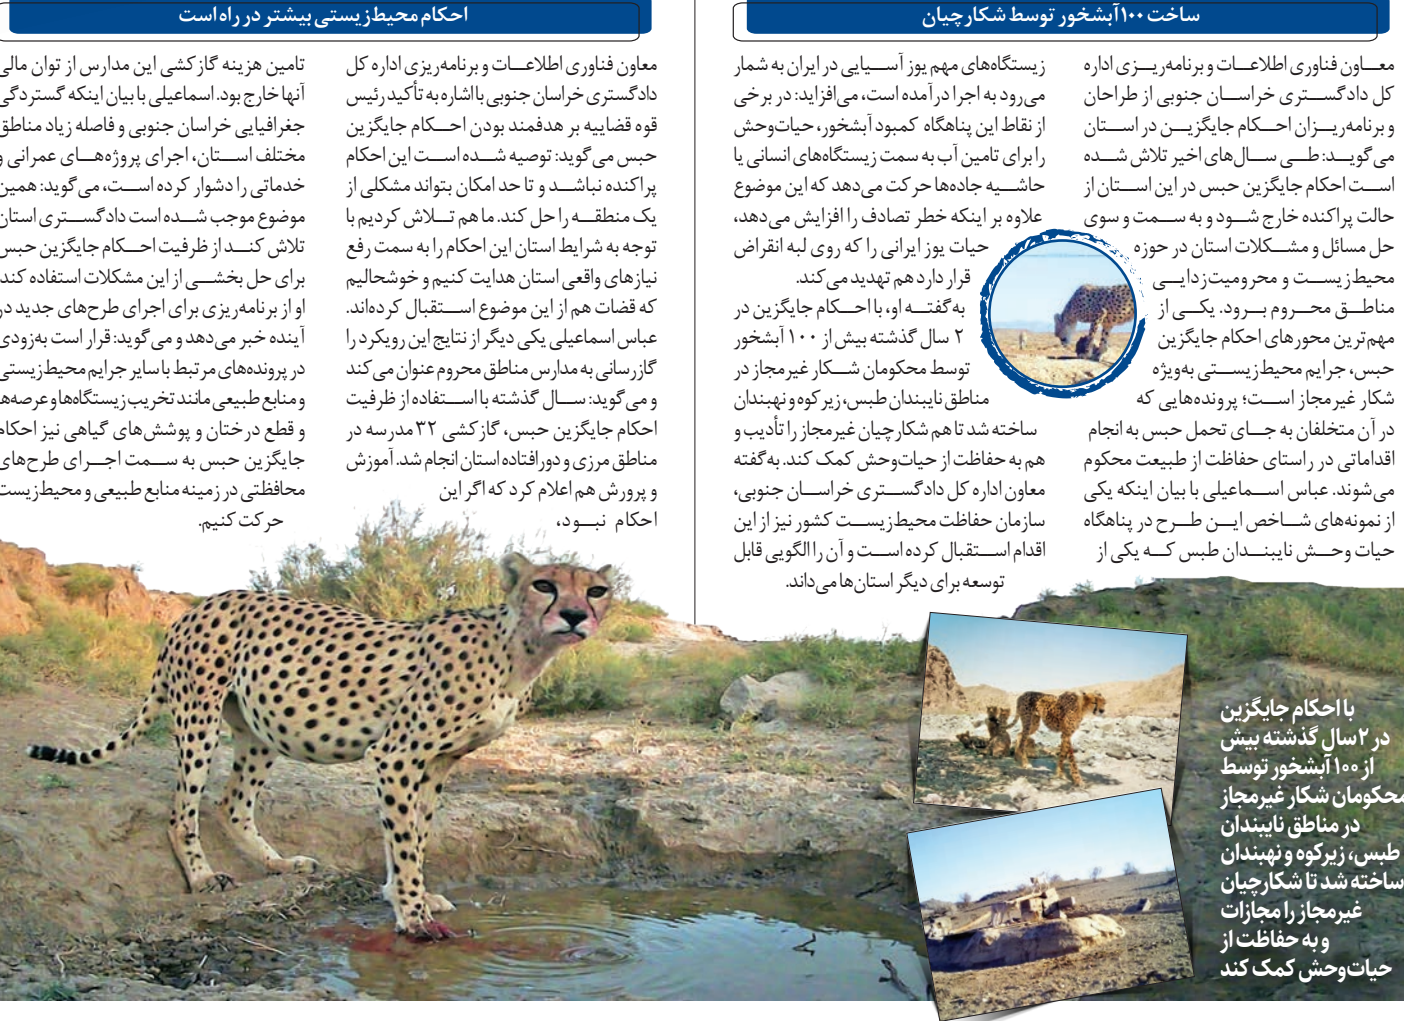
ساخت ۱۰۰ آبشخور توسط شکارچیان

معاون فناوری اطلاعات و برنامه‌ریزی اداره کل دادگستری خراسان جنوبی از طراحان و برنامه‌ریزان احکام جایگزین در استان می‌گوید: طی سال‌های اخیر تلاش شده است احکام جایگزین حبس در این استان از حالت پراکنده خارج شود و به سمت و سوی حل مسائل و مشکلات استان در حوزه محیط زیست و محرومیت‌زدایی مناطق محروم برود. یکی از مهم‌ترین محورهای احکام جایگزین حبس، جرایم محیط‌زیستی به‌ویژه شکار غیرمجاز است؛ پرونده‌هایی که در آن متخلفان به جای تحمل حبس به انجام اقداماتی در راستای حفاظت از طبیعت محکوم می‌شوند. عباس اسماعیلی با بیان اینکه یکی از نمونه‌های شاخص این طرح در پناهگاه حیات وحش نایبندان طبس که یکی از

زیستگاه‌های مهم یوز آسیایی در ایران به شمار می‌رود به اجرا درآمده است، می‌افزاید: در برخی از نقاط این پناهگاه کمبود آبشخور، حیات‌وحش را برای تامین آب به سمت زیستگاه‌های انسانی یا حاشیه جاده‌ها حرکت می‌دهد که این موضوع علاوه بر اینکه خطر تصادف را افزایش می‌دهد، حیات یوز ایرانی را که روی لبه انقراض قرار دارد هم تهدید می‌کند.
به گفته او، با احکام جایگزین در ۲ سال گذشته بیش از ۱۰۰ آبشخور توسط محکومان شکار غیرمجاز در مناطق نایبندان طبس، زیرکوه و نهبندان ساخته شد تا هم شکارچیان غیرمجاز را تأدیب و هم به حفاظت از حیات‌وحش کمک کند. به گفته معاون اداره کل دادگستری خراسان جنوبی، سازمان حفاظت محیط‌زیست کشور نیز از این اقدام استقبال کرده است و آن را الگویی قابل توسعه برای دیگر استان‌ها می‌داند.

احکام محیط‌زیستی بیشتر در راه است

معاون فناوری اطلاعات و برنامه‌ریزی اداره کل دادگستری خراسان جنوبی با اشاره به تأکید رئیس قوه قضاییه بر هدفمند بودن احکام جایگزین حبس می‌گوید: توصیه شده است این احکام پراکنده نباشد و تا حد امکان بتواند مشکلی از یک منطقه را حل کند. ما هم تلاش کردیم با توجه به شرایط استان این احکام را به سمت رفع نیازهای واقعی استان هدایت کنیم و خوشحالیم که قضات هم از این موضوع استقبال کرده‌اند. عباس اسماعیلی یکی دیگر از نتایج این رویکرد را گازرسانی به مدارس مناطق محروم عنوان می‌کند و می‌گوید: سال گذشته با استفاده از ظرفیت احکام جایگزین حبس، گازکشی ۳۲ مدرسه در مناطق مرزی و دورافتاده استان انجام شد. آموزش و پرورش هم اعلام کرد که اگر این احکام نبود،

تامین هزینه گازکشی این مدارس از توان مالی آنها خارج بود. اسماعیلی با بیان اینکه گستردگی جغرافیایی خراسان جنوبی و فاصله زیاد مناطق مختلف استان، اجرای پروژه‌های عمرانی و خدماتی را دشوار کرده است، می‌گوید: همین موضوع موجب شده است دادگستری استان تلاش کند از ظرفیت احکام جایگزین حبس برای حل بخشی از این مشکلات استفاده کند. او از برنامه‌ریزی برای اجرای طرح‌های جدید در آینده خبر می‌دهد و می‌گوید: قرار است به‌زودی در پرونده‌های مرتبط با سایر جرایم محیط‌زیستی و منابع طبیعی مانند تخریب زیستگاه‌ها و عرصه‌ها و قطع درختان و پوشش‌های گیاهی نیز احکام جایگزین حبس به سمت اجرای طرح‌های محافظتی در زمینه منابع طبیعی و محیط‌زیست حرکت کنیم.

با احکام جایگزین در ۲ سال گذشته بیش از ۱۰۰ آبشخور توسط محکومان شکار غیرمجاز در مناطق نایبندان طبس، زیرکوه و نهبندان ساخته شد تا شکارچیان غیرمجاز را مجازات و به حفاظت از حیات‌وحش کمک کند